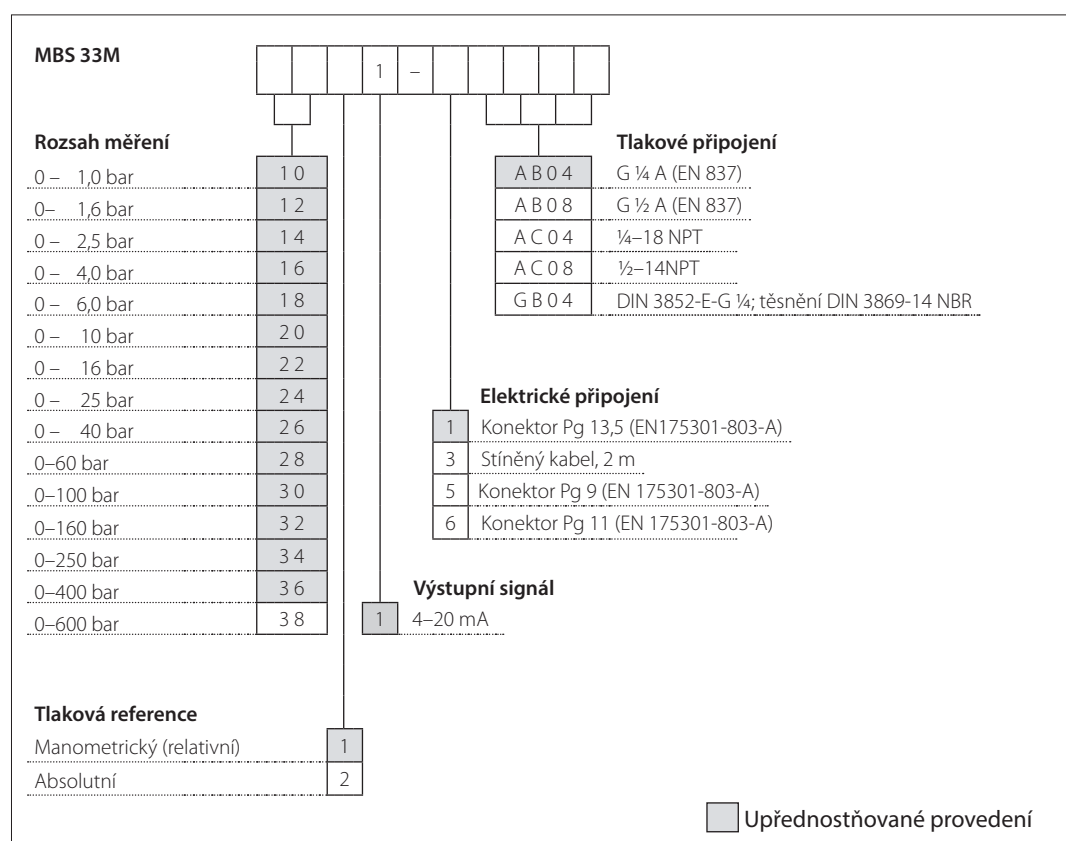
MBS 33M

1 –

Rozsah měření

| | |
|---|---|
| 0 – 1,0 bar | 10 |
| 0– 1,6 bar | 12 |
| 0 – 2,5 bar | 14 |
| 0 – 4,0 bar | 16 |
| 0 – 6,0 bar | 18 |
| 0 – 10 bar | 20 |
| 0 – 16 bar | 22 |
| 0 – 25 bar | 24 |
| 0 – 40 bar | 26 |
| 0–60 bar | 28 |
| 0–100 bar | 30 |
| 0–160 bar | 32 |
| 0–250 bar | 34 |
| 0–400 bar | 36 |
| 0–600 bar | 38 |

Tlakové připojení

| | |
|---|---|
| AB04 | G ¼ A (EN 837) |
| AB08 | G ½ A (EN 837) |
| AC04 | ¼–18 NPT |
| AC08 | ½–14NPT |
| GB04 | DIN 3852-E-G ¼; těsnění DIN 3869-14 NBR |

Elektrické připojení

| | |
|---|---|
| 1 | Konektor Pg 13,5 (EN175301-803-A) |
| 3 | Stíněný kabel, 2 m |
| 5 | Konektor Pg 9 (EN 175301-803-A) |
| 6 | Konektor Pg 11 (EN 175301-803-A) |

Výstupní signál

| | |
|---|---|
| 1 | 4–20 mA |

Tlaková reference

| | |
|---|---|
| Manometrický (relativní) | 1 |
| Absolutní | 2 |

Upřednostňované provedení